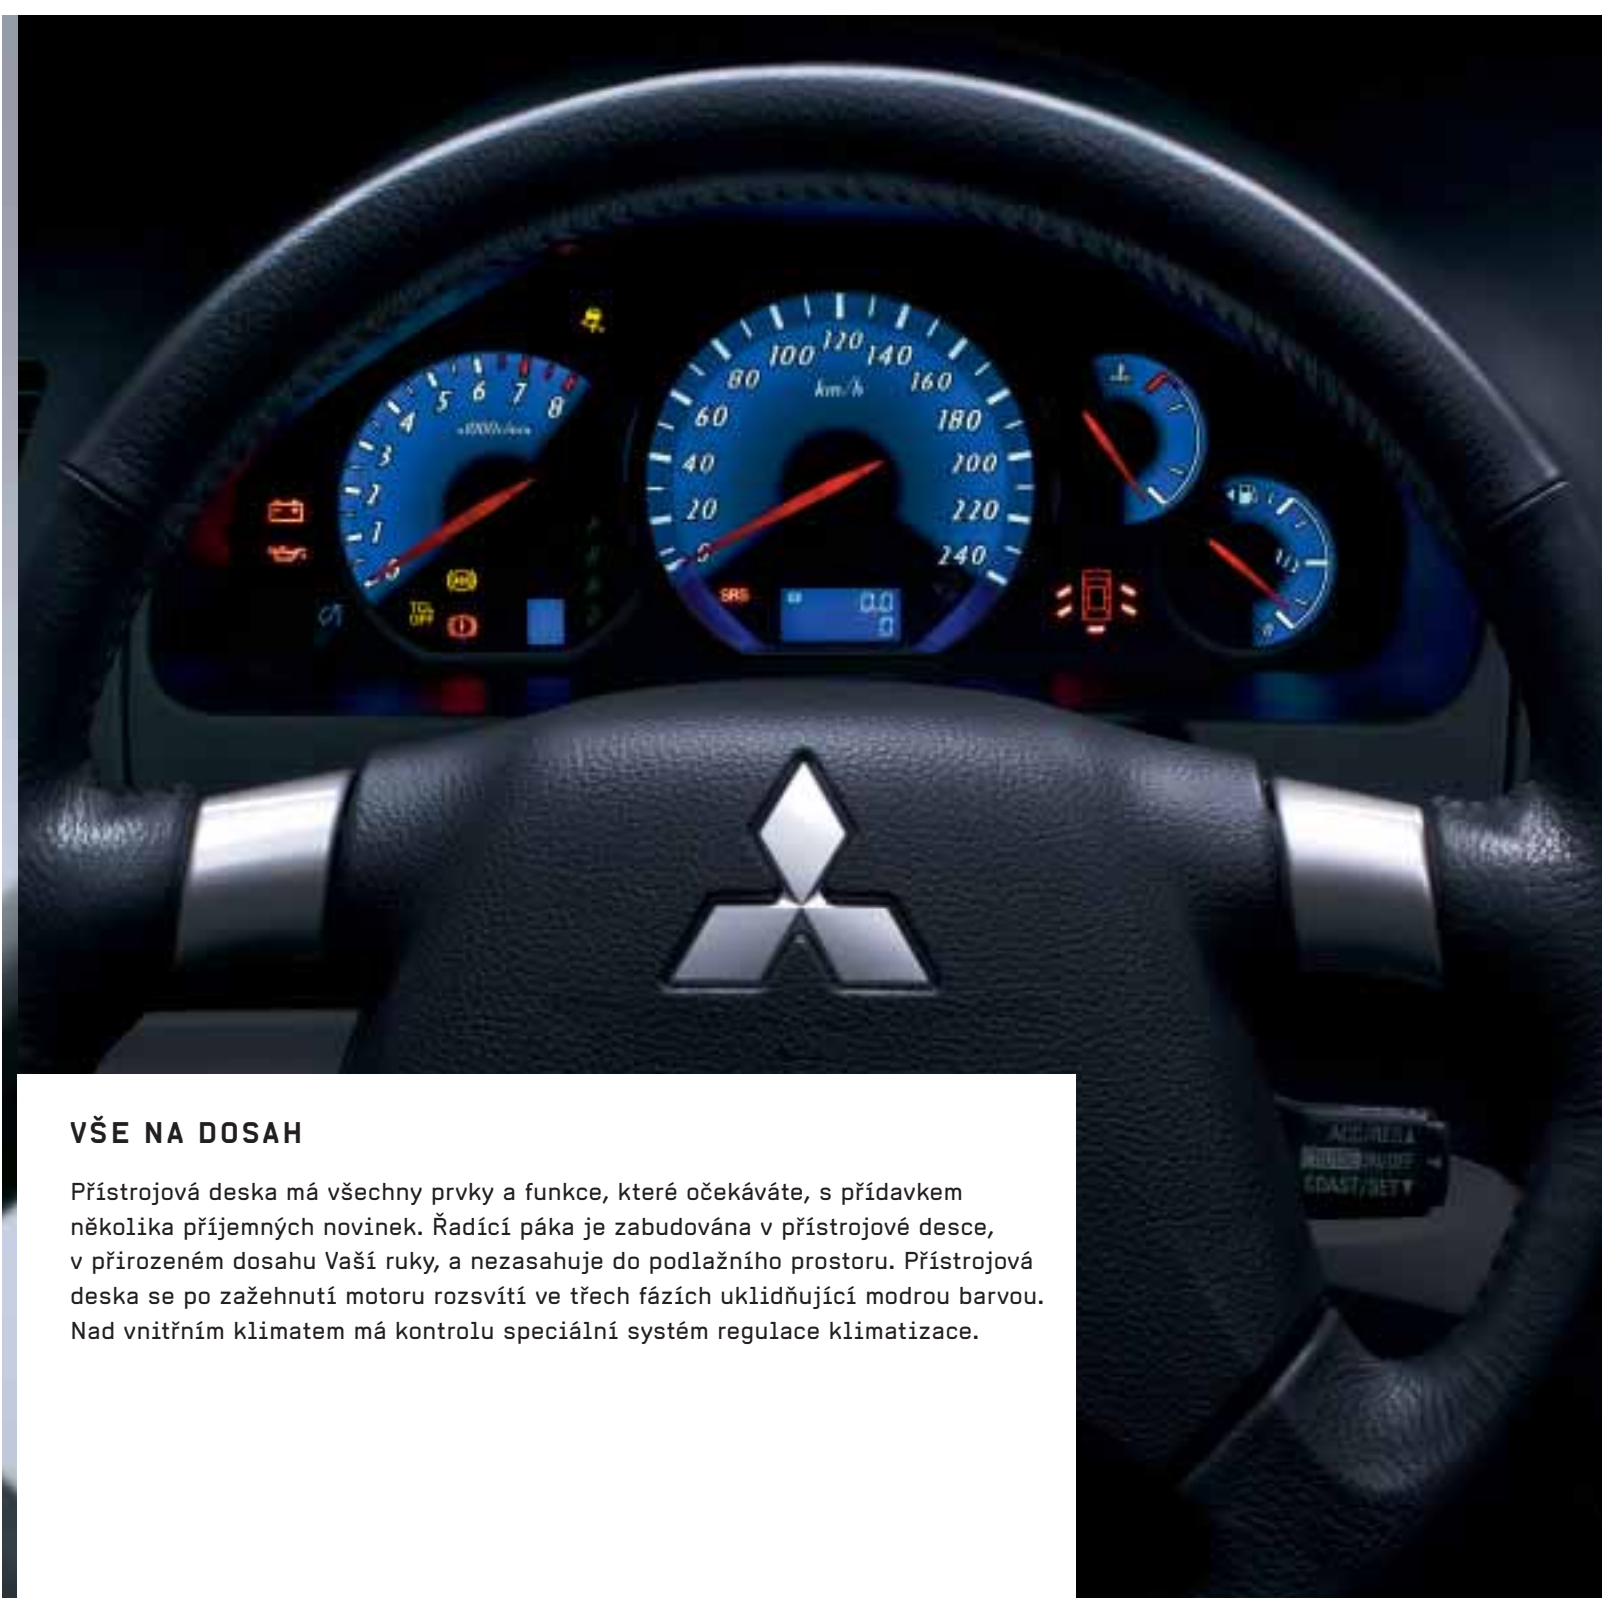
100 120 140
80 160
km/h
60 180
40 200
20 220
0 240
5 6 7 8
4
x1000r/min
3
2
1
0
TCL OFF
SRS
0.0
0

VŠE NA DOSAH

Přístrojová deska má všechny prvky a funkce, které očekáváte, s přídavkem několika příjemných novinek. Řadící páka je zabudována v přístrojové desce, v přirozeném dosahu Vaší ruky, a nezasahuje do podlažního prostoru. Přístrojová deska se po zažehnutí motoru rozsvítí ve třech fázích uklidňující modrou barvou. Nad vnitřním klimatem má kontrolu speciální systém regulace klimatizace.

ACC/RES▲
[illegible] ON/OFF
COAST/SET▼